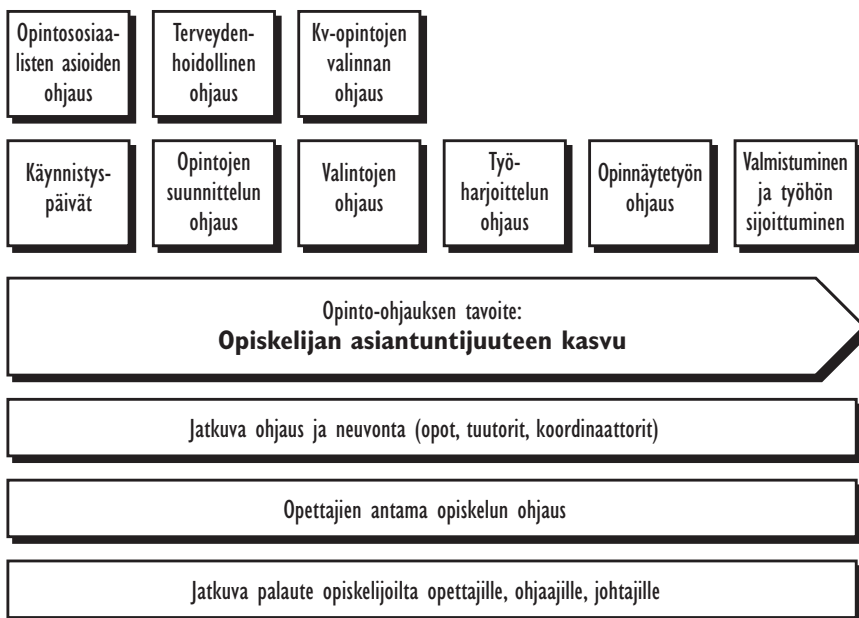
Opintososiaalisten asioiden ohjaus

Terveydenhoidollinen ohjaus

Kv-opintojen valinnan ohjaus

Käynnistyspäivät

Opintojen suunnittelun ohjaus

Valintojen ohjaus

Työharjoittelun ohjaus

Opinnäytetyön ohjaus

Valmistuminen ja työhön sijoittuminen

Opinto-ohjauksen tavoite:
**Opiskelijan asiantuntijuuteen kasvu**

Jatkuva ohjaus ja neuvonta (opot, tuutorit, koordinaattorit)

Opettajien antama opiskelun ohjaus

Jatkuva palaute opiskelijoilta opettajille, ohjaajille, johtajille